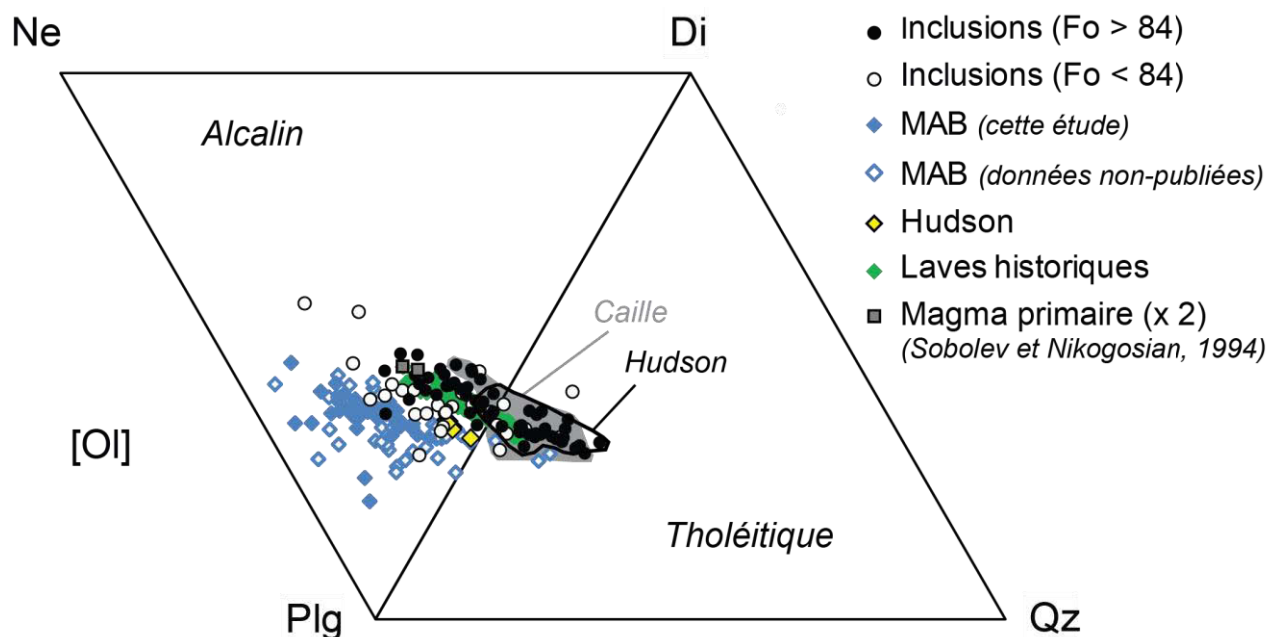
Ne
Di
Alcalin
[Ol]
Caille
Hudson
Tholéitique
Plg
Qz

Inclusions (Fo > 84)
Inclusions (Fo < 84)
MAB (cette étude)
MAB (données non-publiées)
Hudson
Laves historiques
Magma primaire (x 2)
(Sobolev et Nikogosian, 1994)